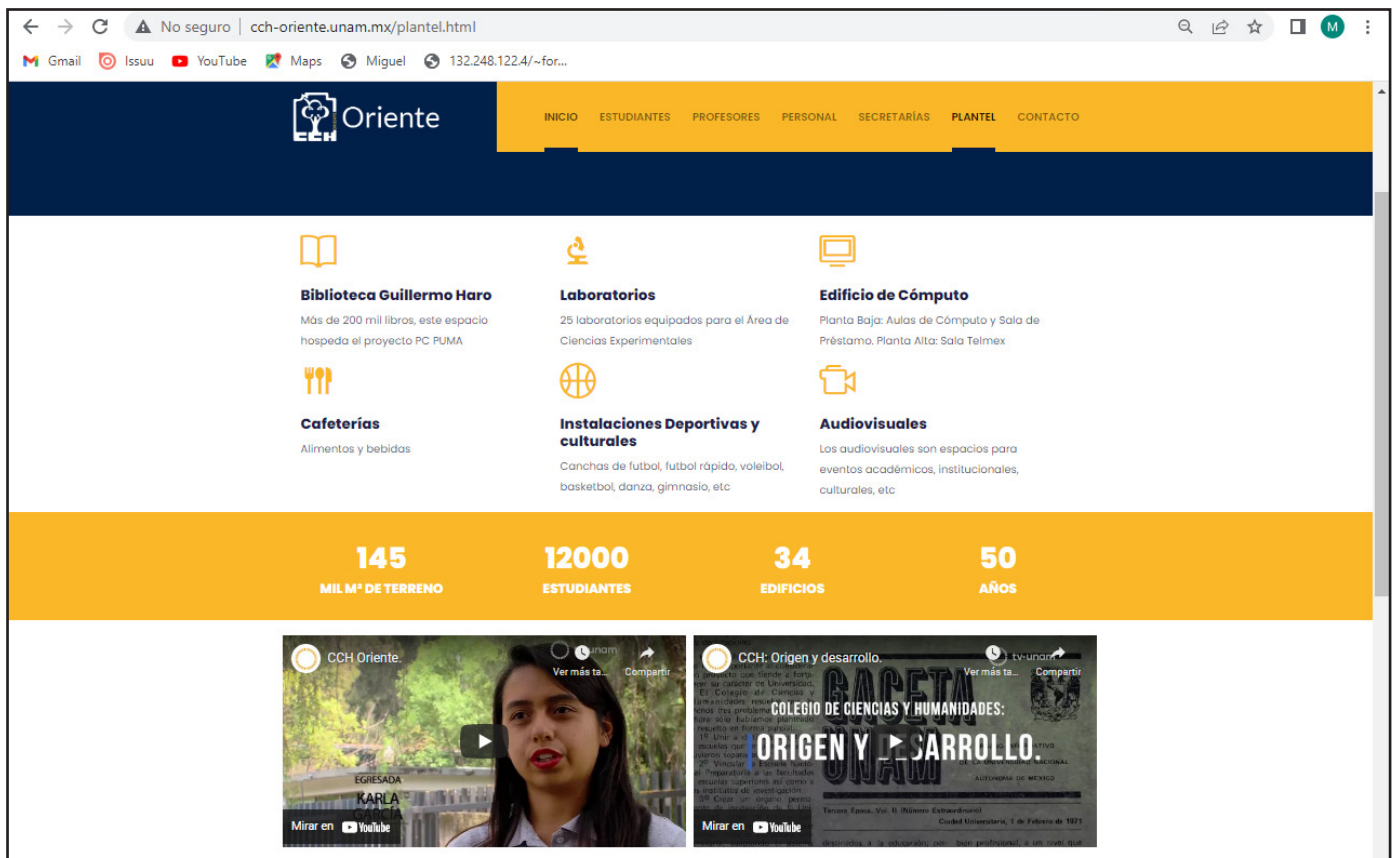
No seguro | cch-oriente.unam.mx/plantel.html

M

Gmail Issuu YouTube Maps Miguel 132.248.122.4/~for...

CCH Oriente

INICIO ESTUDIANTES PROFESORES PERSONAL SECRETARÍAS PLANTEL CONTACTO

Biblioteca Guillermo Haro
Más de 200 mil libros, este espacio hospeda el proyecto PC PUMA

Laboratorios
25 laboratorios equipados para el Área de Ciencias Experimentales

Edificio de Cómputo
Planta Baja: Aulas de Cómputo y Sala de Préstamo. Planta Alta: Sala Telmex

Cafeterías
Alimentos y bebidas

Instalaciones Deportivas y culturales
Canchas de futbol, futbol rápido, voleibol, basketbol, danza, gimnasio, etc

Audiovisuales
Los audiovisuales son espacios para eventos académicos, institucionales, culturales, etc

145
MIL M² DE TERRENO

12000
ESTUDIANTES

34
EDIFICIOS

50
AÑOS

CCH Oriente.
unam
Ver más ta...
Compartir
EGRESADA
KARLA
GARCÍA
Mirar en YouTube

CCH: Origen y desarrollo.
tv-unam
Ver más ta...
Compartir
GACETA
UNAM
COLEGIO DE CIENCIAS Y HUMANIDADES:
ORIGEN Y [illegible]SARROLLO.
Tercera Época. Vol. II (Número Extraordinario)
Ciudad Universitaria, 1 de Febrero de 1971
Mirar en YouTube